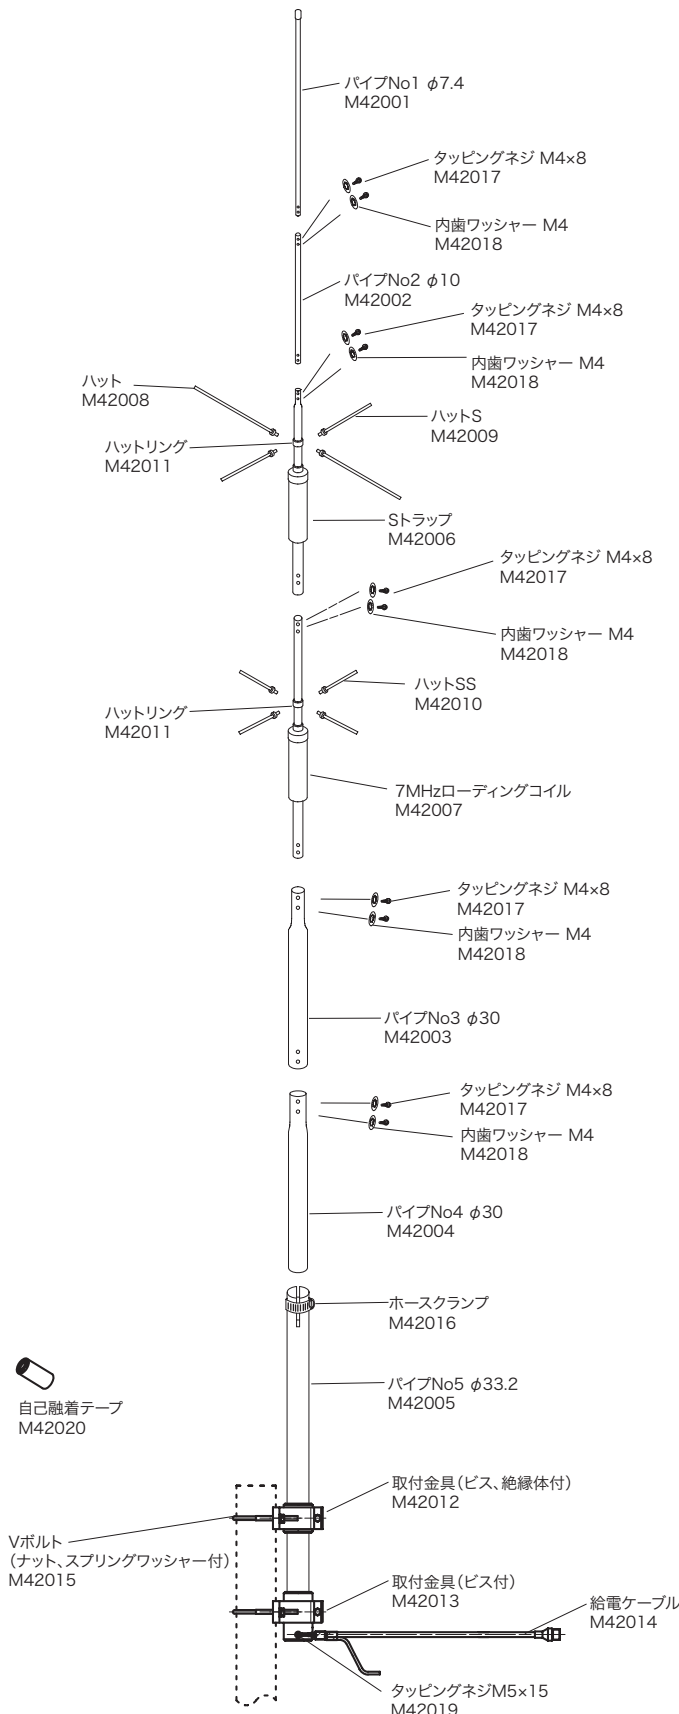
パイプNo1 $\phi7.4$
M42001

タッピングネジ M4×8
M42017

内歯ワッシャー M4
M42018

パイプNo2 $\phi10$
M42002

タッピングネジ M4×8
M42017

内歯ワッシャー M4
M42018

ハット
M42008

ハットS
M42009

ハットリング
M42011

Sトラップ
M42006

タッピングネジ M4×8
M42017

内歯ワッシャー M4
M42018

ハットSS
M42010

ハットリング
M42011

7MHzローディングコイル
M42007

タッピングネジ M4×8
M42017

内歯ワッシャー M4
M42018

パイプNo3 $\phi30$
M42003

タッピングネジ M4×8
M42017

内歯ワッシャー M4
M42018

パイプNo4 $\phi30$
M42004

ホースクランプ
M42016

パイプNo5 $\phi33.2$
M42005

自己融着テープ
M42020

取付金具（ビス、絶縁体付）
M42012

Vボルト
（ナット、スプリングワッシャー付）
M42015

取付金具（ビス付）
M42013

給電ケーブル
M42014

タッピングネジM5×15
M42019